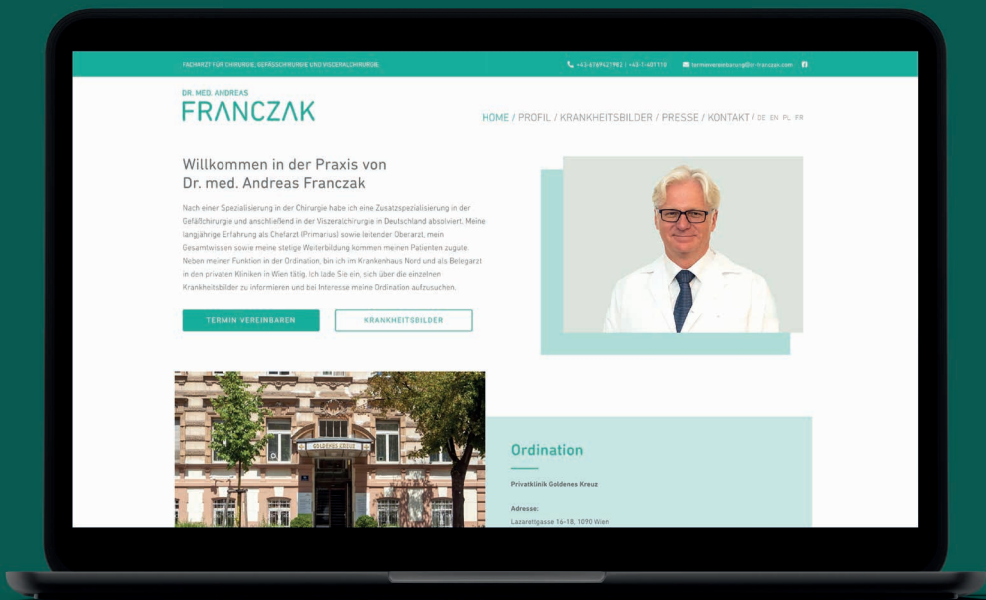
FACHARZT FÜR CHIRURGIE, GEFÄSSCHIRURGIE UND VISCERALCHIRURGIE

+43-6769421982 | +43-1-401118    terminvereinbarung@dr-franczak.com

DR. MED. ANDREAS
FRANCZAK

HOME / PROFIL / KRANKHEITSBILDER / PRESSE / KONTAKT / DE EN PL FR

Willkommen in der Praxis von
Dr. med. Andreas Franczak

Nach einer Spezialisierung in der Chirurgie habe ich eine Zusatzspezialisierung in der Gefäßchirurgie und anschließend in der Viszeralchirurgie in Deutschland absolviert. Meine langjährige Erfahrung als Chefarzt (Primarius) sowie leitender Oberarzt, mein Gesamtwissen sowie meine stetige Weiterbildung kommen meinen Patienten zugute. Neben meiner Funktion in der Ordination, bin ich im Krankenhaus Nord und als Belegarzt in den privaten Kliniken in Wien tätig. Ich lade Sie ein, sich über die einzelnen Krankheitsbilder zu informieren und bei Interesse meine Ordination aufzusuchen.

TERMIN VEREINBAREN

KRANKHEITSBILDER

GOLDENES KREUZ

Ordination

Privatklinik Goldenes Kreuz

Adresse:
Lazarettgasse 16-18, 1090 Wien